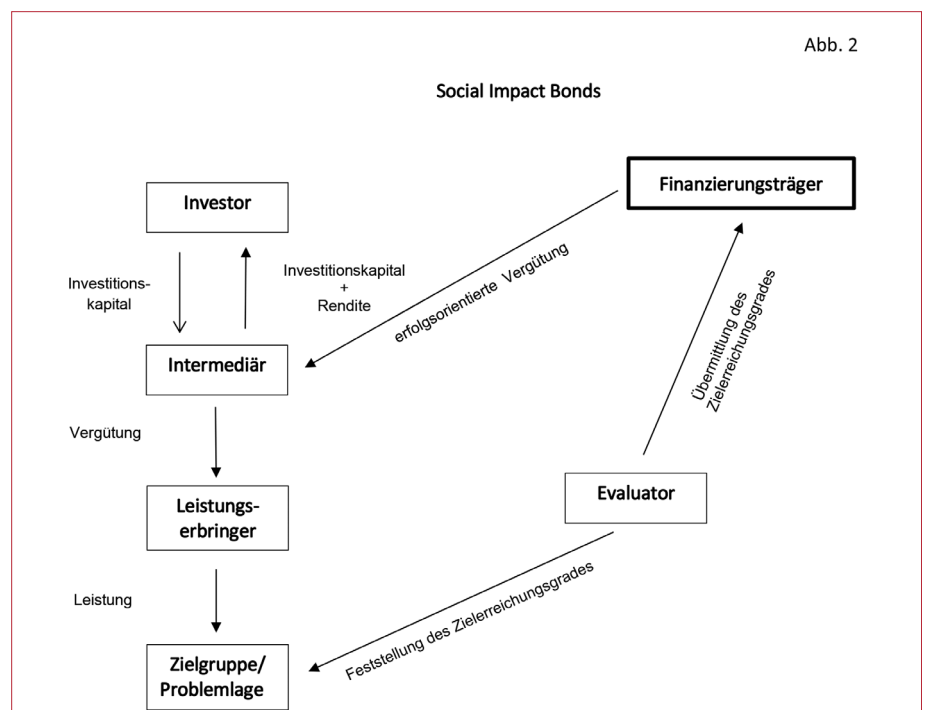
Abb. 2

Social Impact Bonds

Finanzierungsträger

Investor

Investitionskapital + Rendite

Investitionskapital

erfolgsorientierte Vergütung

Übermittlung des Zielerreichungsgrades

Intermediär

Vergütung

Leistungserbringer

Evaluator

Leistung

Feststellung des Zielerreichungsgrades

Zielgruppe/ Problemlage